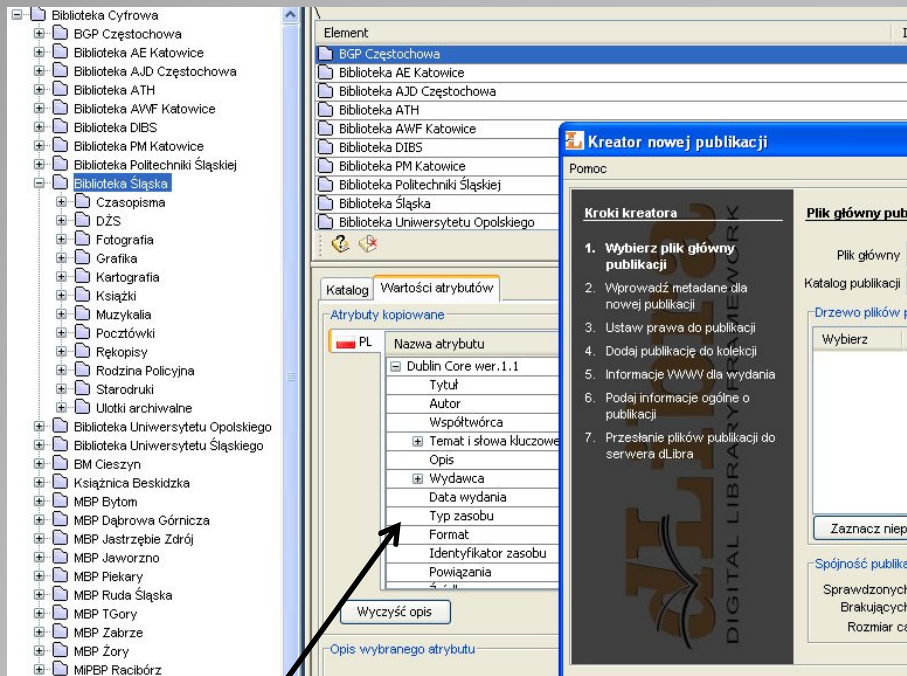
Biblioteka Cyfrowa
BGP Częstochowa
Biblioteka AE Katowice
Biblioteka AJD Częstochowa
Biblioteka ATH
Biblioteka AWF Katowice
Biblioteka DIBS
Biblioteka PM Katowice
Biblioteka Politechniki Śląskiej
Biblioteka Śląska
Czasopisma
DŻS
Fotografia
Grafika
Kartografia
Książki
Muzykalia
Pocztówki
Rękopisy
Rodzina Policyjna
Starodruki
Ulotki archiwalne
Biblioteka Uniwersytetu Opolskiego
Biblioteka Uniwersytetu Śląskiego
BM Cieszyn
Książnica Beskidzka
MBP Bytom
MBP Dąbrowa Górnicza
MBP Jastrzębie Zdrój
MBP Jaworzno
MBP Piekary
MBP Ruda Śląska
MBP TGory
MBP Zabrze
MBP Żory
MiPBP Racibórz

Element
BGP Częstochowa
Biblioteka AE Katowice
Biblioteka AJD Częstochowa
Biblioteka ATH
Biblioteka AWF Katowice
Biblioteka DIBS
Biblioteka PM Katowice
Biblioteka Politechniki Śląskiej
Biblioteka Śląska
Biblioteka Uniwersytetu Opolskiego

Katalog | Wartości atrybutów
Atrybuty kopiowane
PL
Nazwa atrybutu
Dublin Core wer.1.1
Tytuł
Autor
Współtwórca
Temat i słowa kluczowe
Opis
Wydawca
Data wydania
Typ zasobu
Format
Identyfikator zasobu
Powiązania
Wyczyść opis
Opis wybranego atrybutu

Kreator nowej publikacji
Pomoc
Kroki kreatora
1. Wybierz plik główny publikacji
2. Wprowadź metadane dla nowej publikacji
3. Ustaw prawa do publikacji
4. Dodaj publikację do kolekcji
5. Informacje WWW dla wydania
6. Podaj informacje ogólne o publikacji
7. Przesłanie plików publikacji do serwera dLibra
DIGITAL LIBRARY FRAMEWORK
Plik główny pub
Plik główny
Katalog publikacji
Drzewo plików p
Wybierz
Zaznacz niep
Spójność publik
Sprawdzonych
Brakujących
Rozmiar c